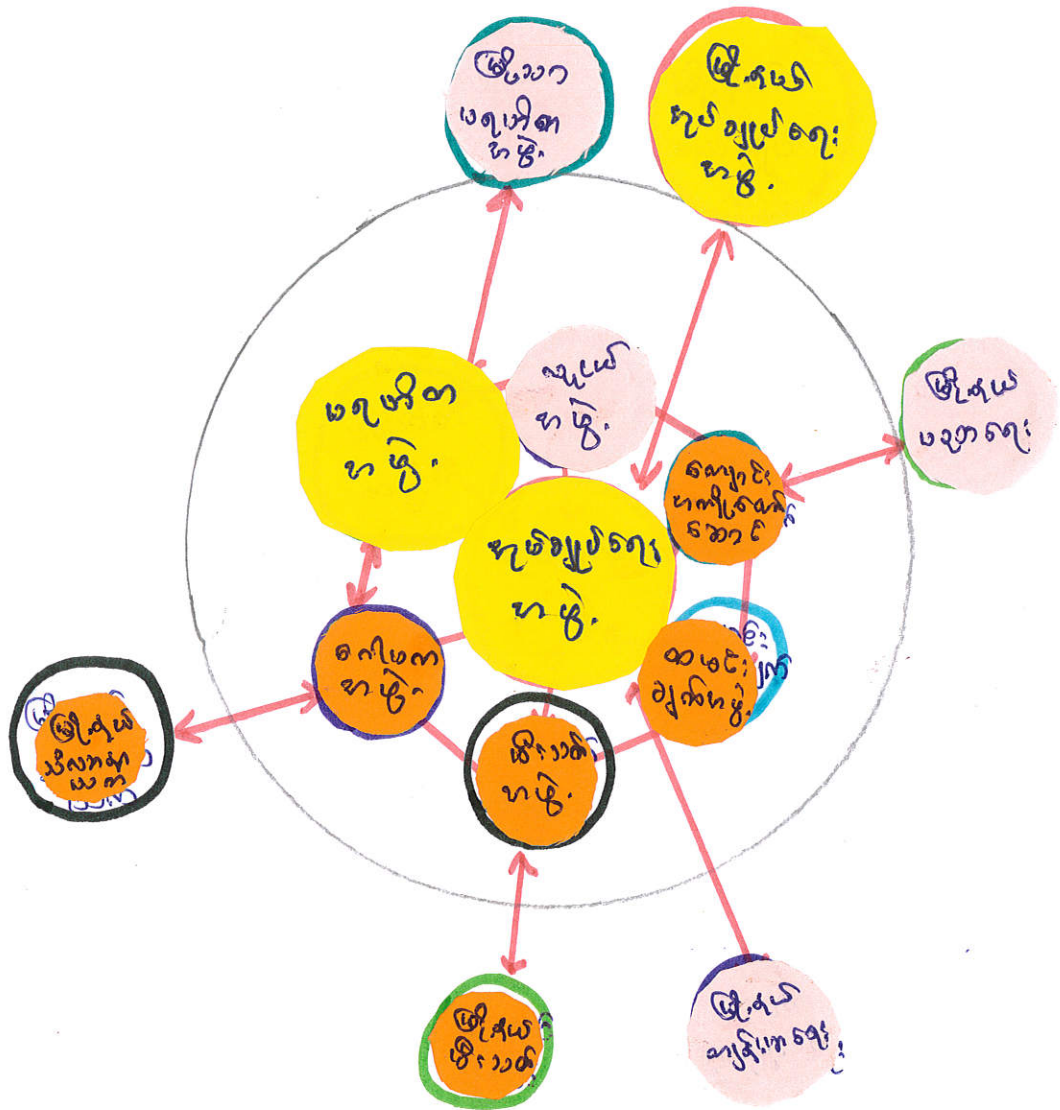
မြို့သာ
မရှူမြိုက
ကော်မတီ

မြို့နယ်
ကုမ်ချုပ်ရေး
ကော်မတီ

ဆွေးမြို့
ကော်မတီ

မရှူမြိုက
ကော်မတီ

မြို့နယ်
မဟာရေး

ကျောင်း
ကော်မတီ
ဆောင်

ကုမ်ချုပ်ရေး
ကော်မတီ

ကလီမတ
ကော်မတီ

ထမင်း
ချက်ကော်မတီ

မြို့နယ်
သိလာတဲ့
ယော

ဆိုင်းသက်
ကော်မတီ

မြို့နယ်
ဆိုင်းသက်

မြို့နယ်
ကျန်းမာရေး